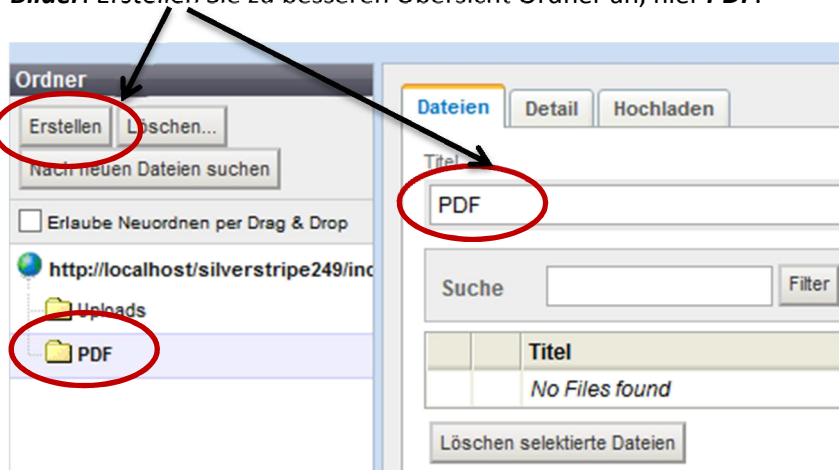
Bilder: Erstellen Sie zu besseren Übersicht Ordner an, hier PDF

Ordner

Erstellen Löschen...

Nach neuen Dateien suchen

Erlaube Neuordnen per Drag & Drop

http://localhost/silverstripe249/inc

Uploads

PDF

Dateien Detail Hochladen

Titel

PDF

Suche Filter

| | | Titel |
|---|---|---|
| | | No Files found |

Löschen selektierte Dateien